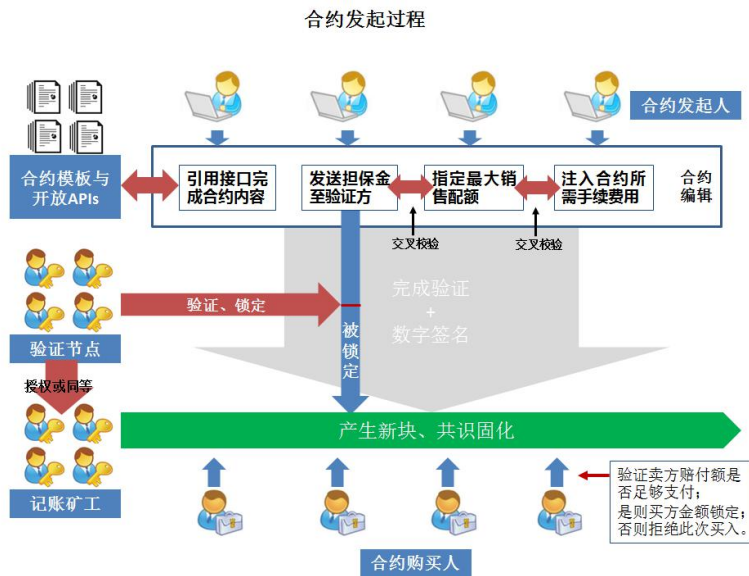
合约发起过程

合约发起人

合约模板与开放APIs

引用接口完成合约内容

发送担保金至验证方

指定最大销售配额

注入合约所需手续费用

合约编辑

交叉校验

交叉校验

验证、锁定

完成验证
+
数字签名

被锁定

验证节点

授权或同等

产生新块、共识固化

记账矿工

验证卖方赔付额是否足够支付；
是则买方金额锁定；
否则拒绝此次买入。

合约购买人